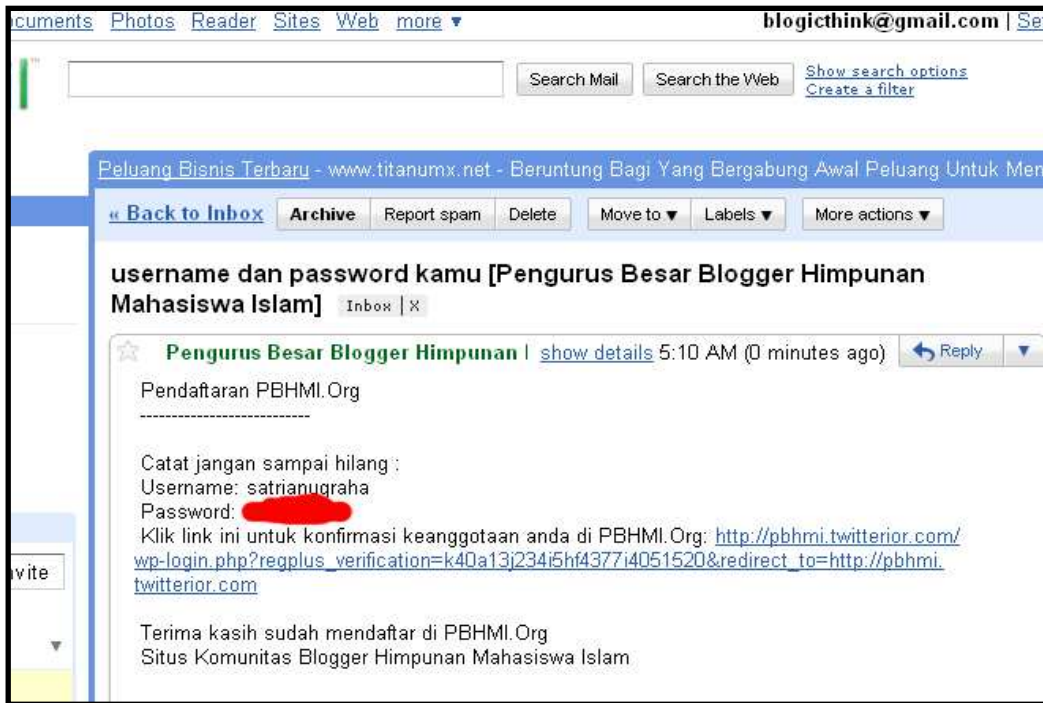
cuments Photos Reader Sites Web more ▾ blogicthink@gmail.com | Se

Search Mail Search the Web Show search options Create a filter

Peluang Bisnis Terbaru - www.titanumx.net - Beruntung Bagi Yang Bergabung Awal Peluang Untuk Me

« Back to Inbox Archive Report spam Delete Move to ▾ Labels ▾ More actions ▾

username dan password kamu [Pengurus Besar Blogger Himpunan Mahasiswa Islam] Inbox | X

Pengurus Besar Blogger Himpunan | show details 5:10 AM (0 minutes ago) Reply ▾

Pendaftaran PBHMI.Org
----------------------------

Catat jangan sampai hilang :
Username: satrianugraha
Password: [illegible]
Klik link ini untuk konfirmasi keanggotaan anda di PBHMI.Org: http://pbhmi.twitterior.com/wp-login.php?regplus_verification=k40a13j234i5hf4377i4051520&redirect_to=http://pbhmi.twitterior.com

Terima kasih sudah mendaftar di PBHMI.Org
Situs Komunitas Blogger Himpunan Mahasiswa Islam

vite